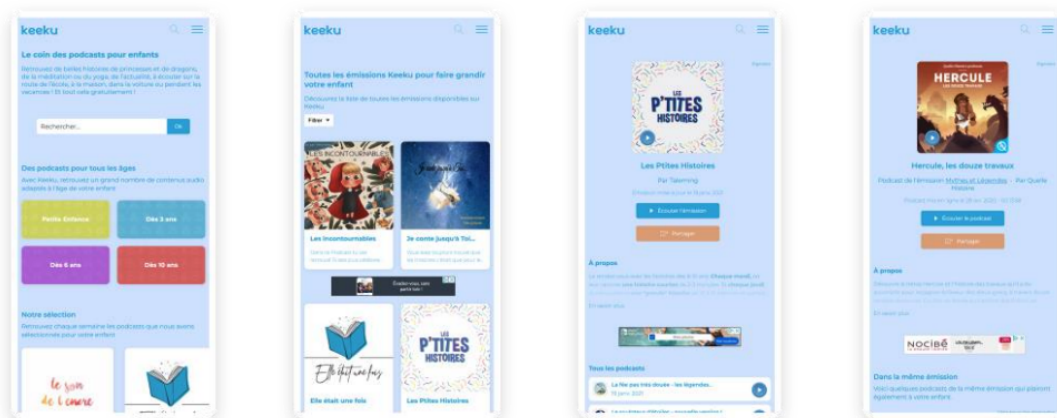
keeku

Le coin des podcasts pour enfants

Retrouvez de belles histoires de princesses et de dragons, de la méditation ou du yoga, de l'actualité, à écouter sur la route de l'école, à la maison, dans la voiture ou pendant les vacances ! Et tout cela gratuitement !

Rechercher...

Ok

Des podcasts pour tous les âges

Avec Keeku, retrouvez un grand nombre de contenus audio adaptés à l'âge de votre enfant

Petite Enfance

Dès 3 ans

Dès 6 ans

Dès 10 ans

Notre sélection

Retrouvez chaque semaine les podcasts que nous avons sélectionnés pour votre enfant

le son de l'encre

keeku

Toutes les émissions Keeku pour faire grandir votre enfant

Découvrez la liste de toutes les émissions disponibles sur Keeku.

Filtrer

LES INCONTOURNABLES

Les Incontournables

Je conte jusqu'à Toi...

Elle était une fois

LES P'TITES HISTOIRES

Les P'tites Histoires

keeku

LES P'TITES HISTOIRES

Les P'tites Histoires

Par Takeming

Écouter l'émission

Partager

À propos

En savoir plus

Tous les podcasts

La fée pas très douée - les légendes...

keeku

HERCULE

Hercule, les douze travaux

Podcast de l'émission Mythes et Légendes - Par Quelle Histoire

Écouter le podcast

Partager

À propos

En savoir plus

NOCIBÉ

Dans la même émission

Voici quelques podcasts de la même émission qui plairont également à votre enfant